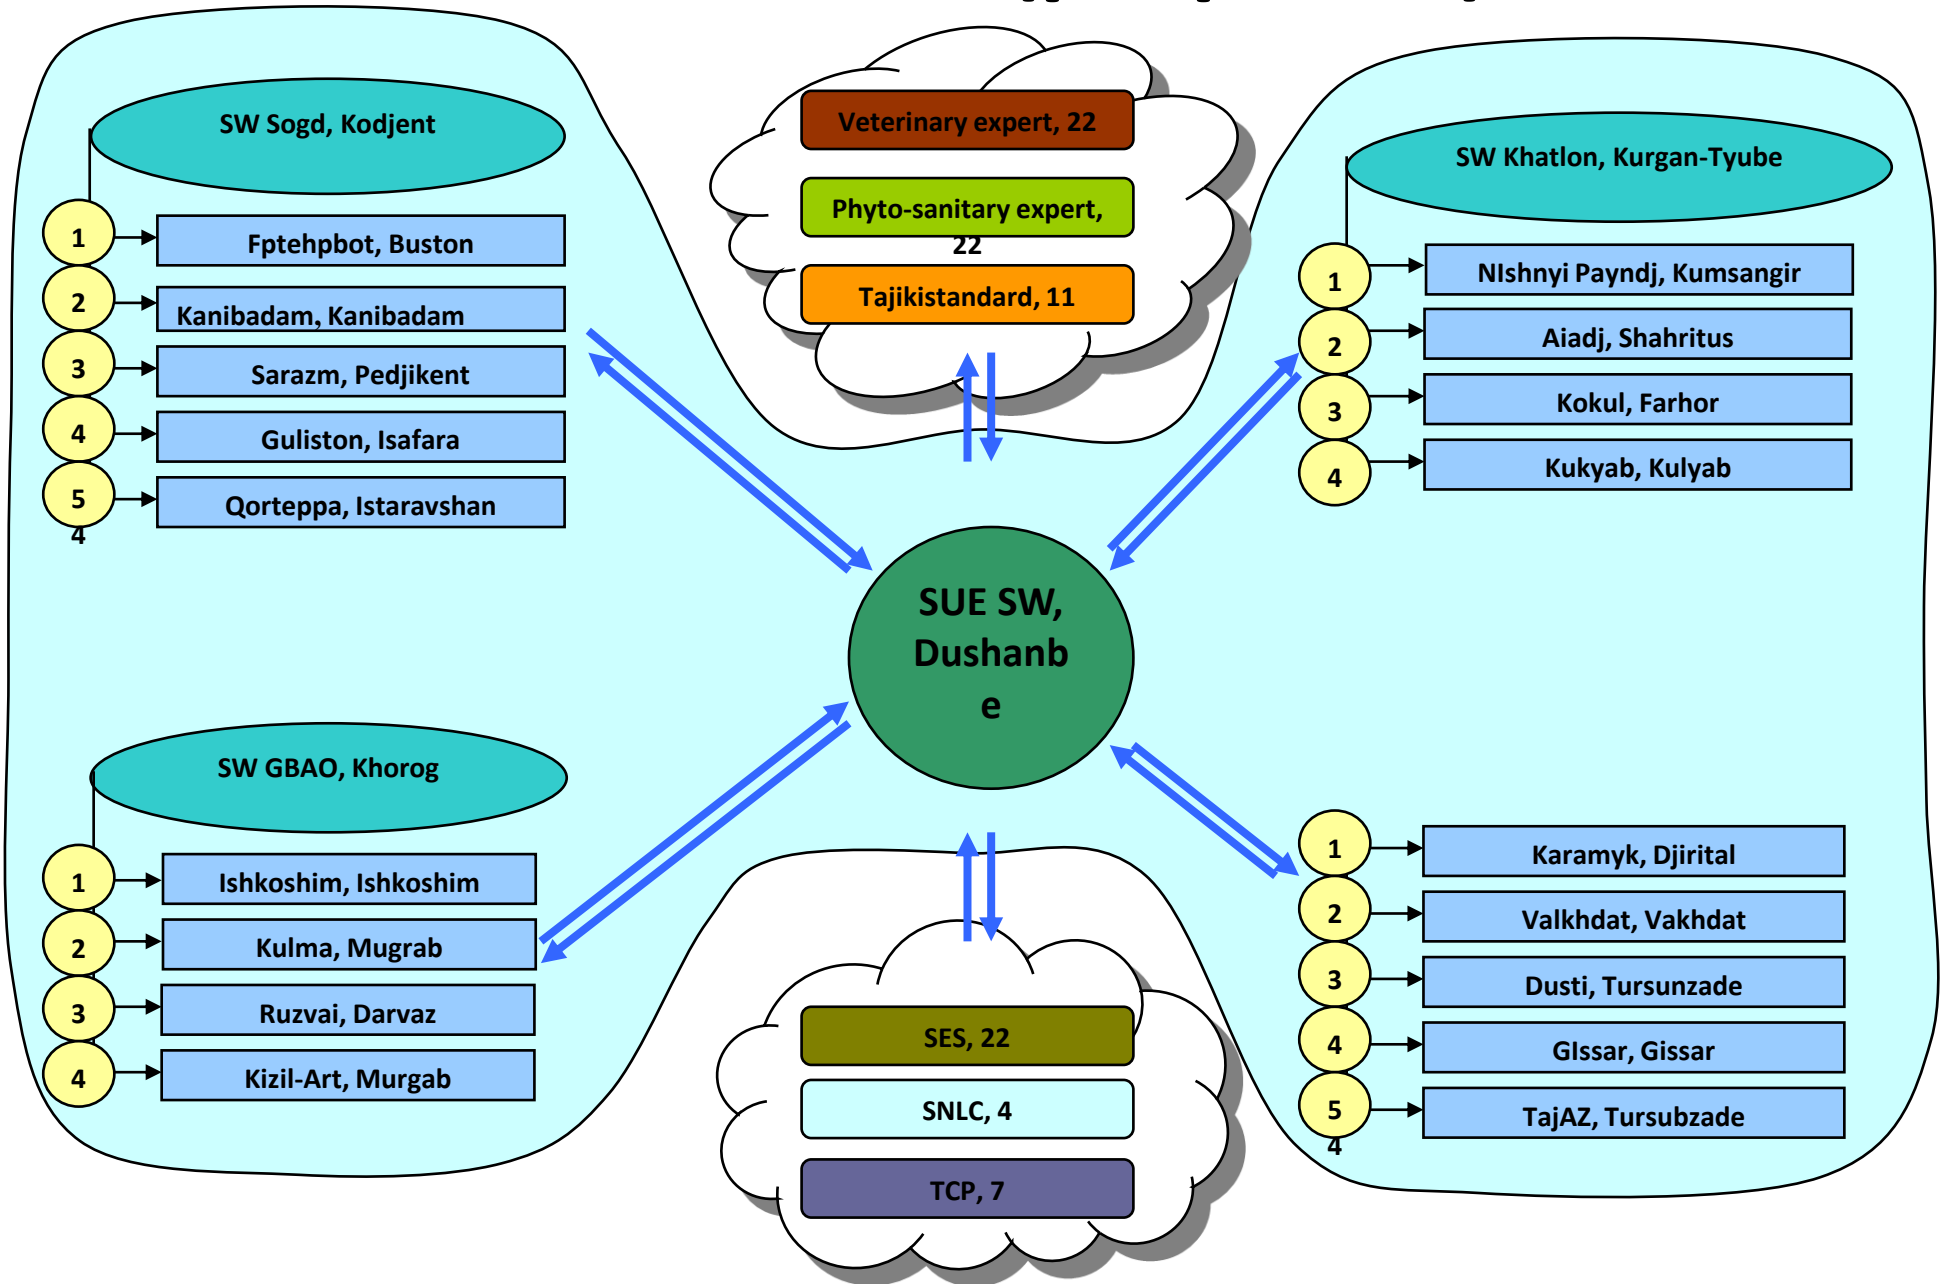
SW Sogd, Kodjent

1 Fptehpbot, Buston
2 Kanibadam, Kanibadam
3 Sarazm, Pedjikent
4 Guliston, Isafara
5 Qorteppa, Istaravshan
4

Veterinary expert, 22
Phyto-sanitary expert, 22
Tajikistandard, 11

SW Khatlon, Kurgan-Tyube

1 NIshnyi Payndj, Kumsangir
2 Aiadj, Shahritus
3 Kokul, Farhor
4 Kukyab, Kulyab

SUE SW, Dushanbe

SW GBAO, Khorog

1 Ishkoshim, Ishkoshim
2 Kulma, Mugrab
3 Ruzvai, Darvaz
4 Kizil-Art, Murgab

1 Karamyk, Djirital
2 Valkhdat, Vakhdat
3 Dusti, Tursunzade
4 GIssar, Gissar
5 TajAZ, Tursubzade
4

SES, 22
SNLC, 4
TCP, 7